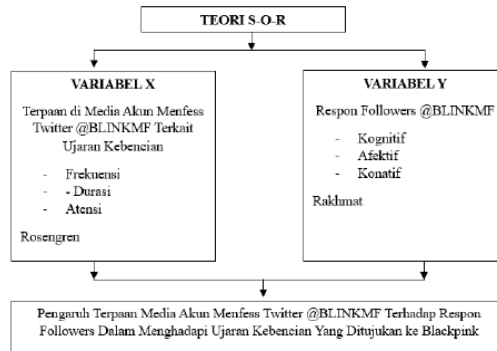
TEORI S-O-R

VARIABEL X

Terpaan di Media Akun Menfess Twitter @BLINKMF Terkait Ujaran Kebencian

- Frekuensi
- - Durasi
- Atensi

Rosengren

VARIABEL Y

Respon Followers @BLINKMF

- Kognitif
- Afektif
- Konatif

Rakhmat

Pengaruh Terpaan Media Akun Menfess Twitter @BLINKMF Terhadap Respon Followers Dalam Menghadapi Ujaran Kebencian Yang Ditujukan ke Blackpink